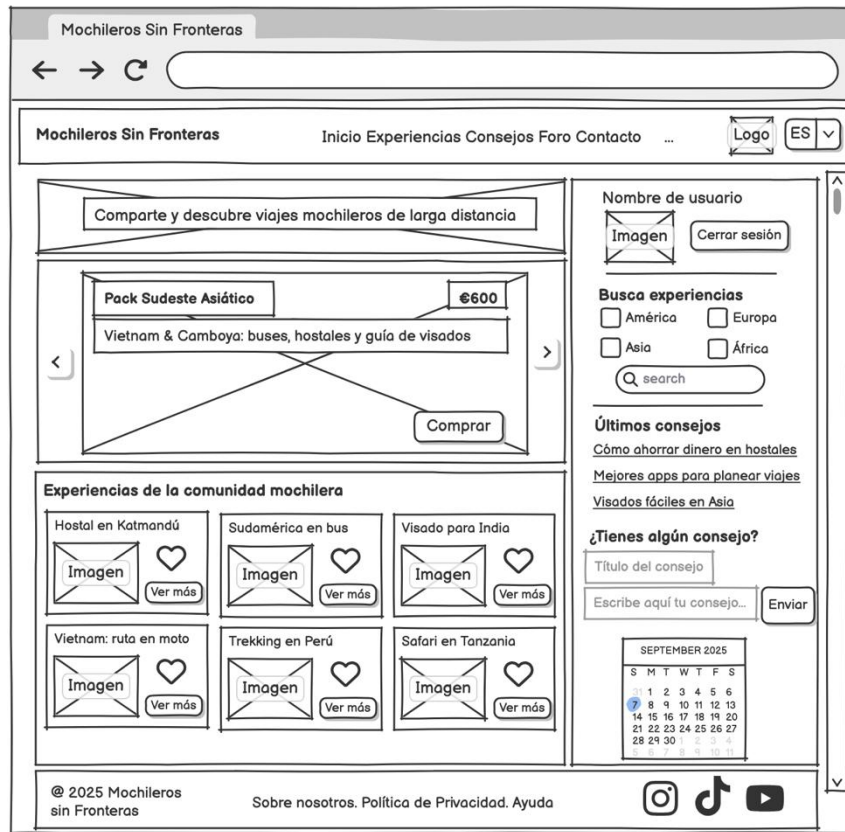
Mochileros Sin Fronteras

← → C

Mochileros Sin Fronteras

Inicio Experiencias Consejos Foro Contacto ...

Logo

ES

Comparte y descubre viajes mochileros de larga distancia

Pack Sudeste Asiático

€600

Vietnam & Camboya: buses, hostales y guía de visados

<

>

Comprar

Nombre de usuario

Imagen

Cerrar sesión

Busca experiencias

América

Europa

Asia

África

search

Últimos consejos

Cómo ahorrar dinero en hostales

Mejores apps para planear viajes

Visados fáciles en Asia

¿Tienes algún consejo?

Título del consejo

Escribe aquí tu consejo...

Enviar

Experiencias de la comunidad mochilera

Hostal en Katmandú

Imagen

Ver más

Sudamérica en bus

Imagen

Ver más

Visado para India

Imagen

Ver más

Vietnam: ruta en moto

Imagen

Ver más

Trekking en Perú

Imagen

Ver más

Safari en Tanzania

Imagen

Ver más

| SEPTEMBER 2025 | | | | | | |
|---|---|---|---|---|---|---|
| S | M | T | W | T | F | S |
| 31 | 1 | 2 | 3 | 4 | 5 | 6 |
| 7 | 8 | 9 | 10 | 11 | 12 | 13 |
| 14 | 15 | 16 | 17 | 18 | 19 | 20 |
| 21 | 22 | 23 | 24 | 25 | 26 | 27 |
| 28 | 29 | 30 | 1 | 2 | 3 | 4 |
| 5 | 6 | 7 | 8 | 9 | 10 | 11 |

@ 2025 Mochileros sin Fronteras

Sobre nosotros. Política de Privacidad. Ayuda